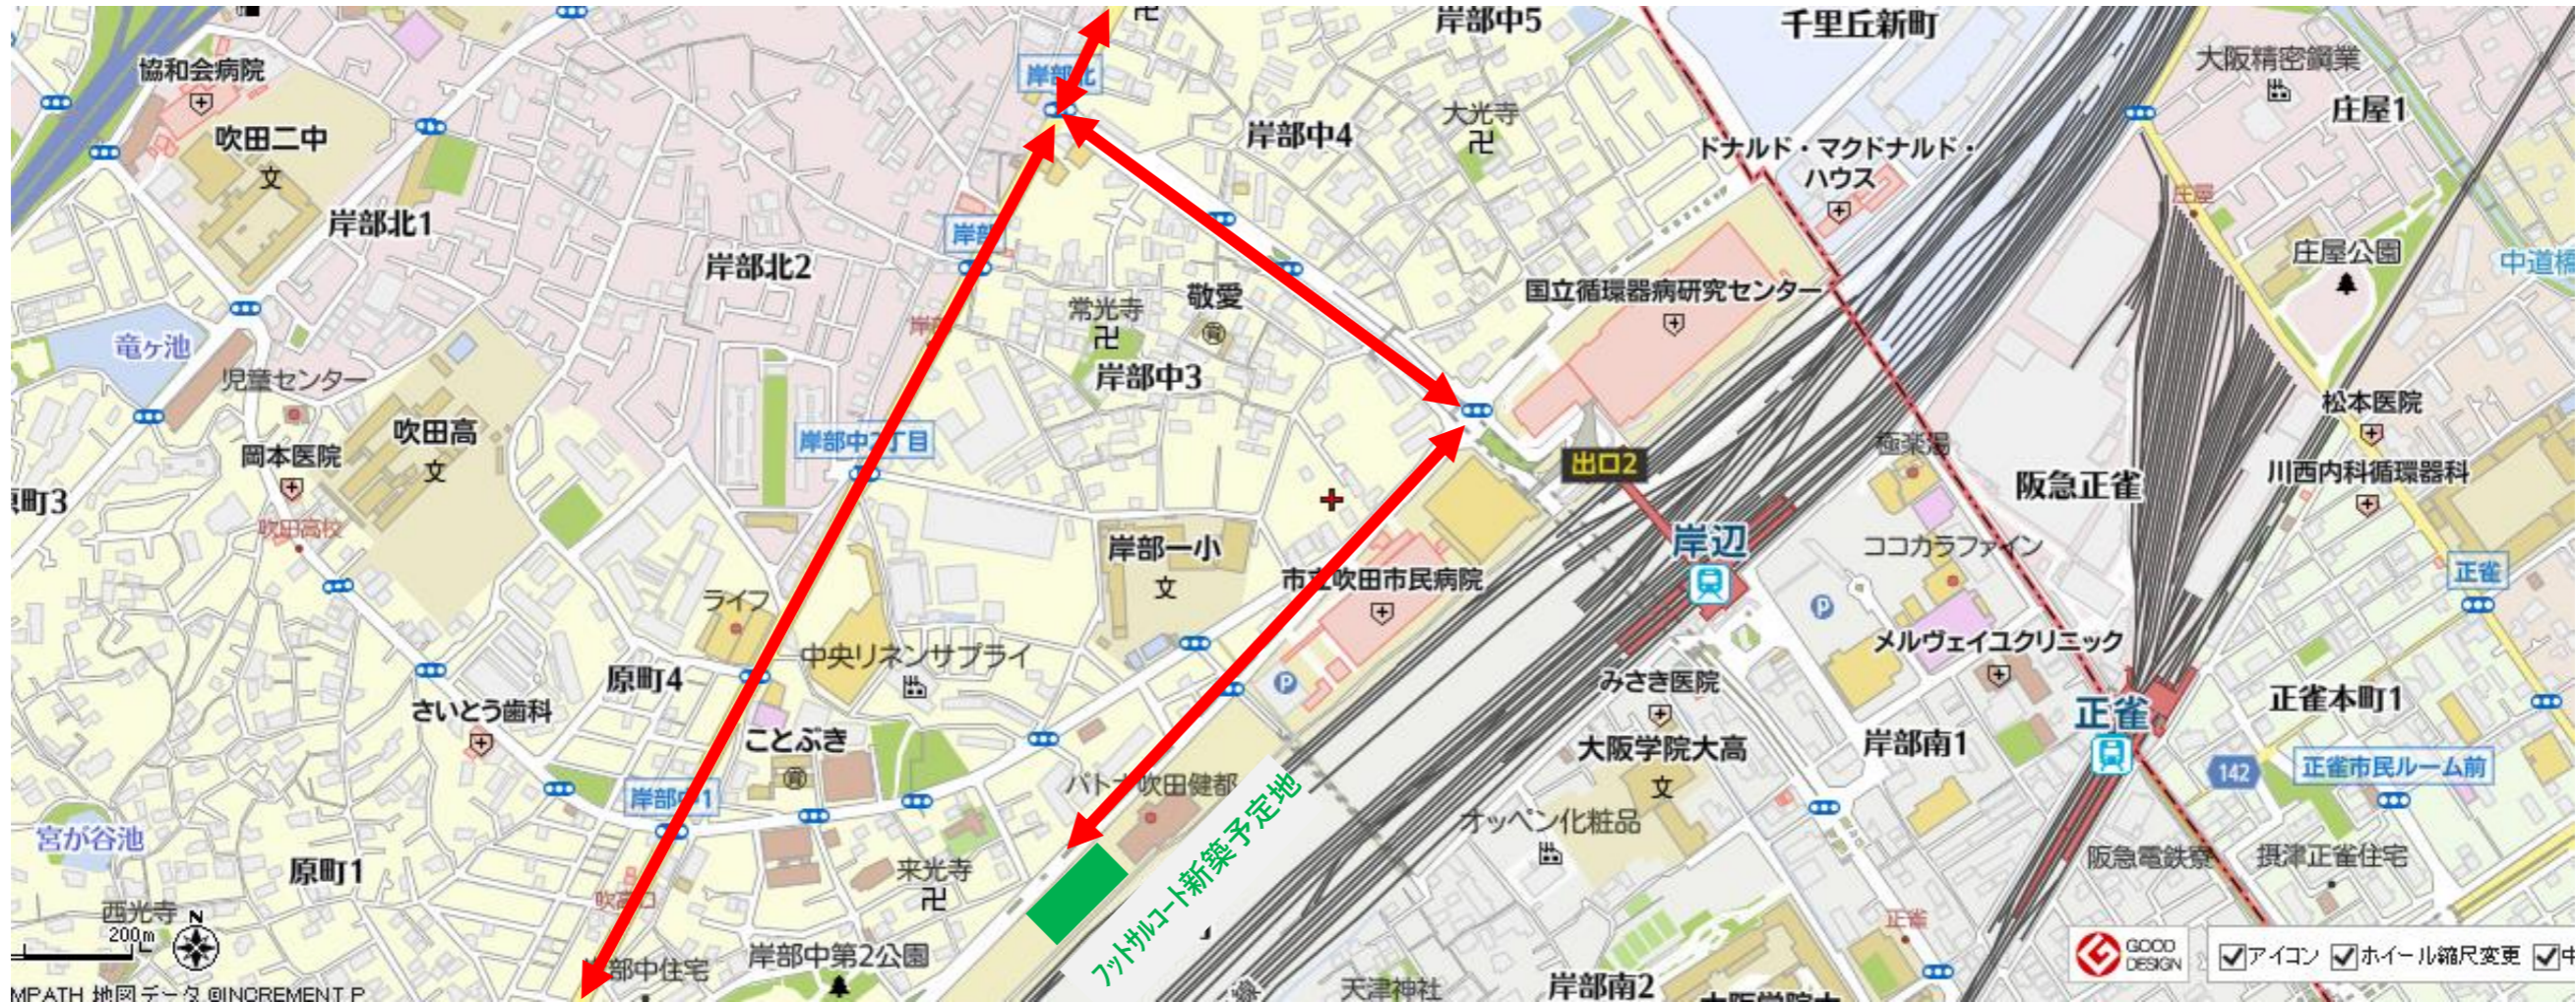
千里丘新町
岸部中5
協和会病院
大阪精密鋼業
岸部北
庄屋1
吹田二中
文
大光寺
岸部中4
ドナルド・マクドナルド・ハウス
岸部北1
岸部
庄屋
岸部北2
庄屋公園
国立循環器病研究センター
中道橋
常光寺
敬愛
竜ヶ池
児童センター
岸部中3
松本医院
吹田高
岸部中二丁目
出口2
極楽湯
岡本医院
文
阪急正雀
川西内科循環器科
町3
吹田高校
岸部一小
文
岸辺
ココカラファイン
正雀
市立吹田市民病院
ライフ
P
メルヴェイユクリニック
中央リネンサプライ
原町4
みさき医院
さいとう歯科
正雀本町1
ことぶき
P
正雀
大阪学院大高
岸部南1
文
岸部中1
パトナ吹田健都
142
正雀市民ルーム前
宮が谷池
オッペン化粧品
フットサルコート新築予定地
原町1
来光寺
阪急電鉄寮
摂津正雀住宅
西光寺
200m
N
吹田口
岸部中住宅
岸部中第2公園
天津神社
岸部南2
大阪学院大
正雀
GOOD DESIGN
アイコン
ホイール縮尺変更
中
MPATH 地図データ ©INCREMENT P